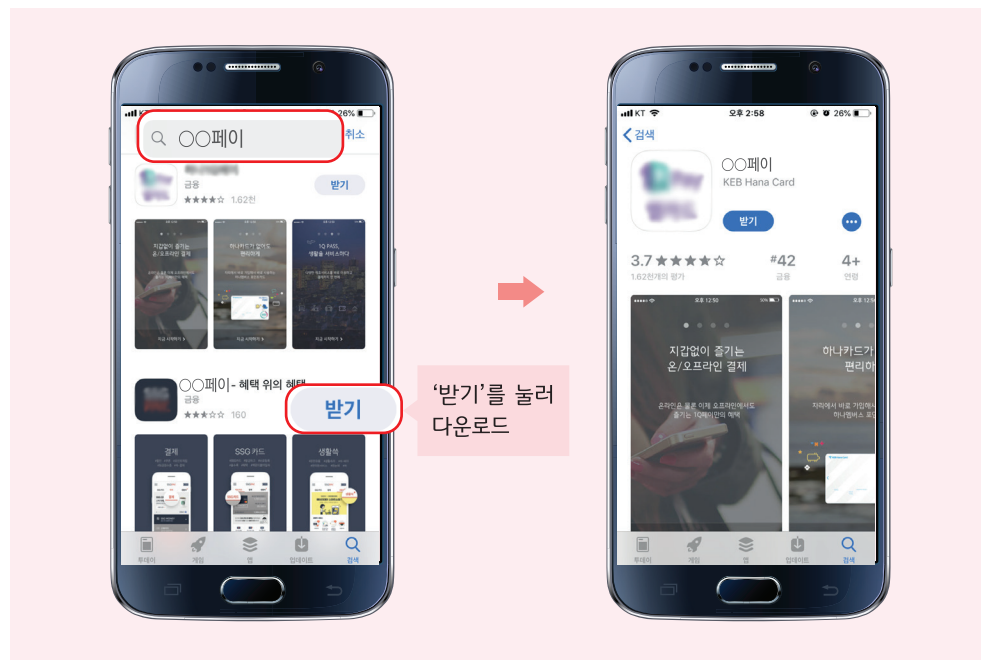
KT 26%
○○페이
취소
금융
★★★★☆ 1.62천
받기
지갑없이 즐기는 온/오프라인 결제
하나카드가 없어도 편리하게
1Q PASS, 생활을 서비스하다
○○페이 - 혜택 위의 혜택
금융
★★★☆☆ 160
받기
'받기'를 눌러 다운로드
결제
SSG 카드
생활속
투데이
게임
앱
업데이트
검색

KT 오후 2:58 26%
검색
○○페이
KEB Hana Card
받기
3.7 ★★★★☆
1.62천개의 평가
#42
금융
4+
연령
오후 12:50
지갑없이 즐기는 온/오프라인 결제
하나카드가 편리하
투데이
게임
앱
업데이트
검색